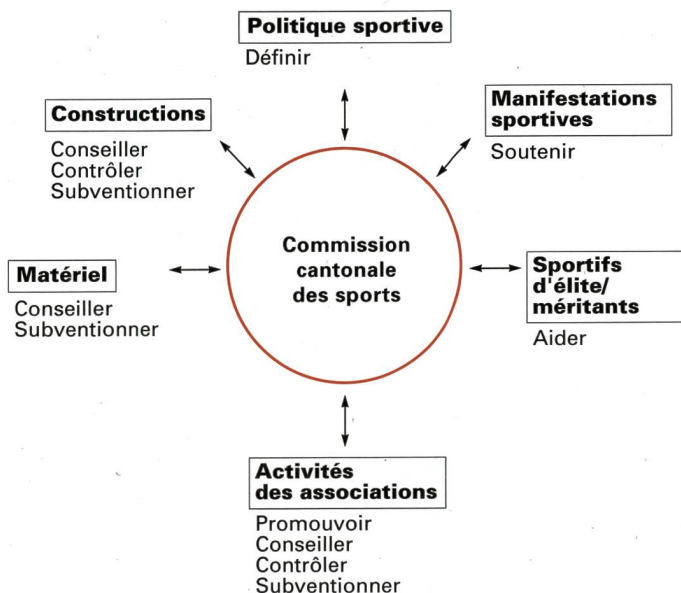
Politique sportive
Définir

Constructions
Conseiller
Contrôler
Subventionner

Manifestations sportives
Soutenir

Matériel
Conseiller
Subventionner

Commission cantonale des sports

Sportifs d'élite/ méritants
Aider

Activités des associations
Promouvoir
Conseiller
Contrôler
Subventionner